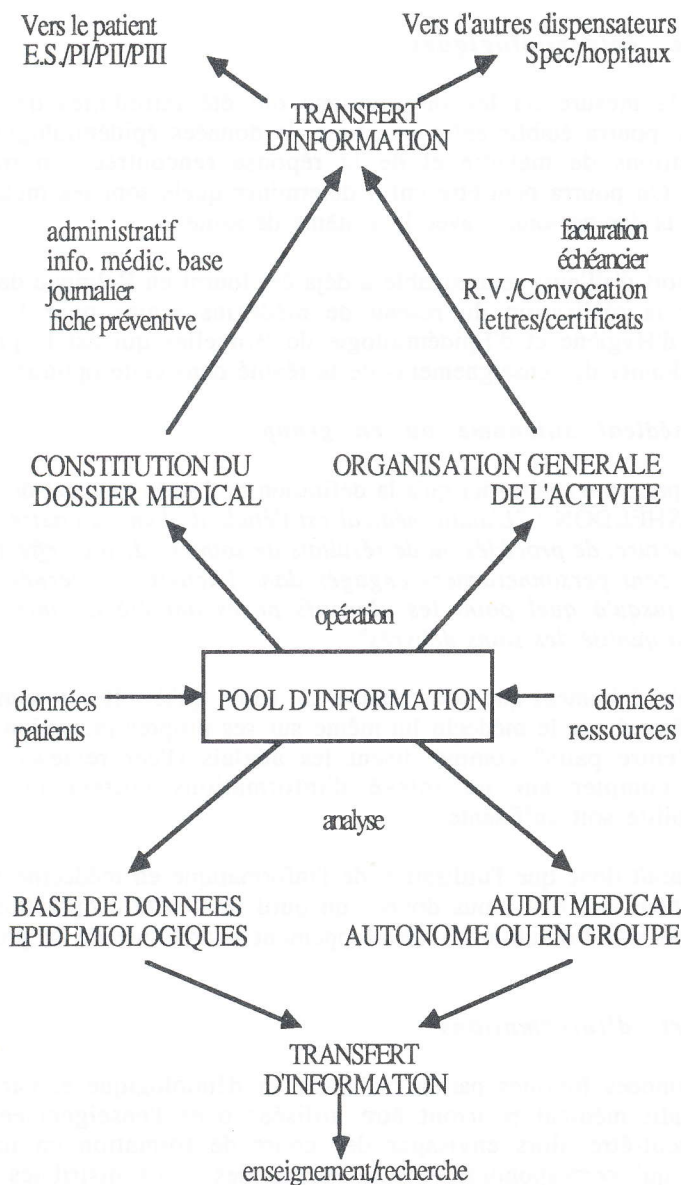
Vers le patient
E.S./PI/PII/PIII

Vers d'autres dispensateurs
Spec/hopitaux

TRANSFERT
D'INFORMATION

administratif
info. médic. base
journalier
fiche préventive

facturation
échéancier
R.V./Convocation
lettres/certificats

CONSTITUTION DU
DOSSIER MEDICAL

ORGANISATION GENERALE
DE L'ACTIVITE

opération

données
patients

POOL D'INFORMATION

données
ressources

analyse

BASE DE DONNEES
EPIDEMIOLOGIQUES

AUDIT MEDICAL
AUTONOME OU EN GROUPE

TRANSFERT
D'INFORMATION

enseignement/recherche